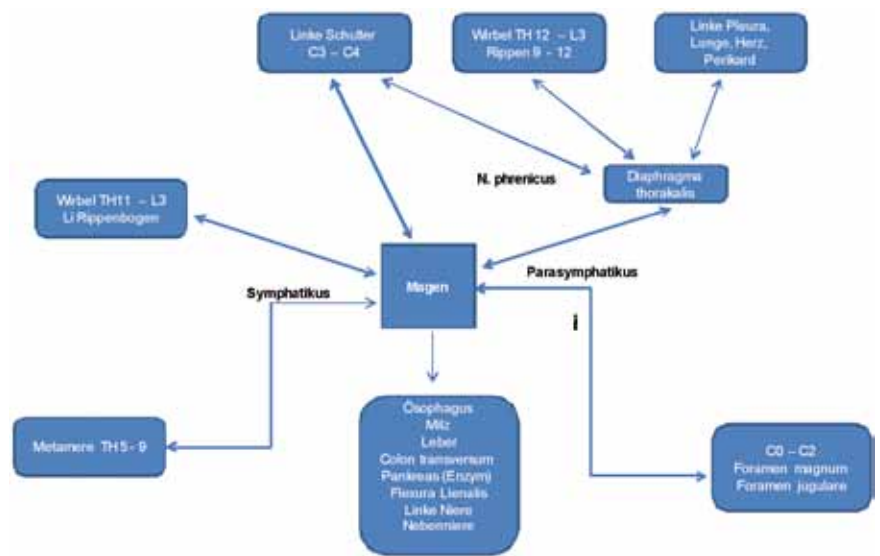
Linke Schulter
C3 – C4

Wirbel TH 12 – L3
Rippen 9 - 12

Linke Pleura,
Lunge, Herz,
Perikard

N. phrenicus

Diaphragma
thorakalis

Wirbel TH11 – L3
Li Rippenbogen

Magen

Parasymphatikus

Symphatikus

i

Metamere TH 5 - 9

Ösophagus
Milz
Leber
Colon transversum
Pankreas (Enzym)
Flexura Lienalis
Linke Niere
Nebenniere

C0 – C2
Foramen magnum
Foramen jugulare